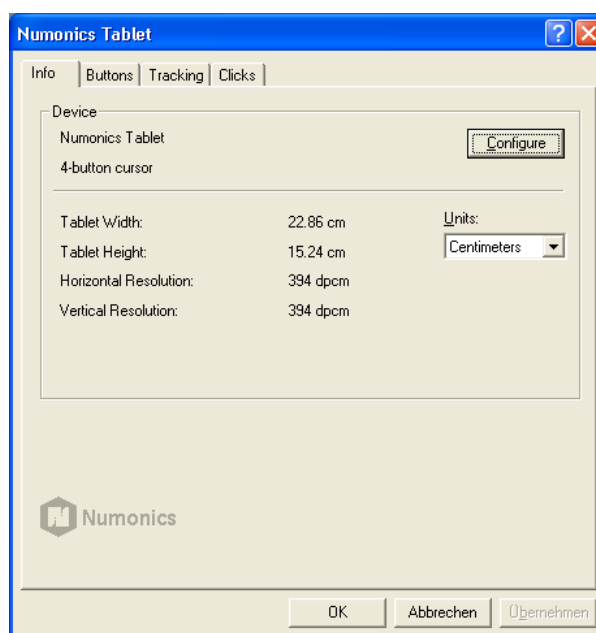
Numonics Tablet

Info | Buttons | Tracking | Clicks

Device
Numonics Tablet
4-button cursor
Configure

Tablet Width: 22.86 cm
Tablet Height: 15.24 cm
Horizontal Resolution: 394 dpcm
Vertical Resolution: 394 dpcm

Units:
Centimeters

Numonics

OK
Abbrechen
Übernehmen